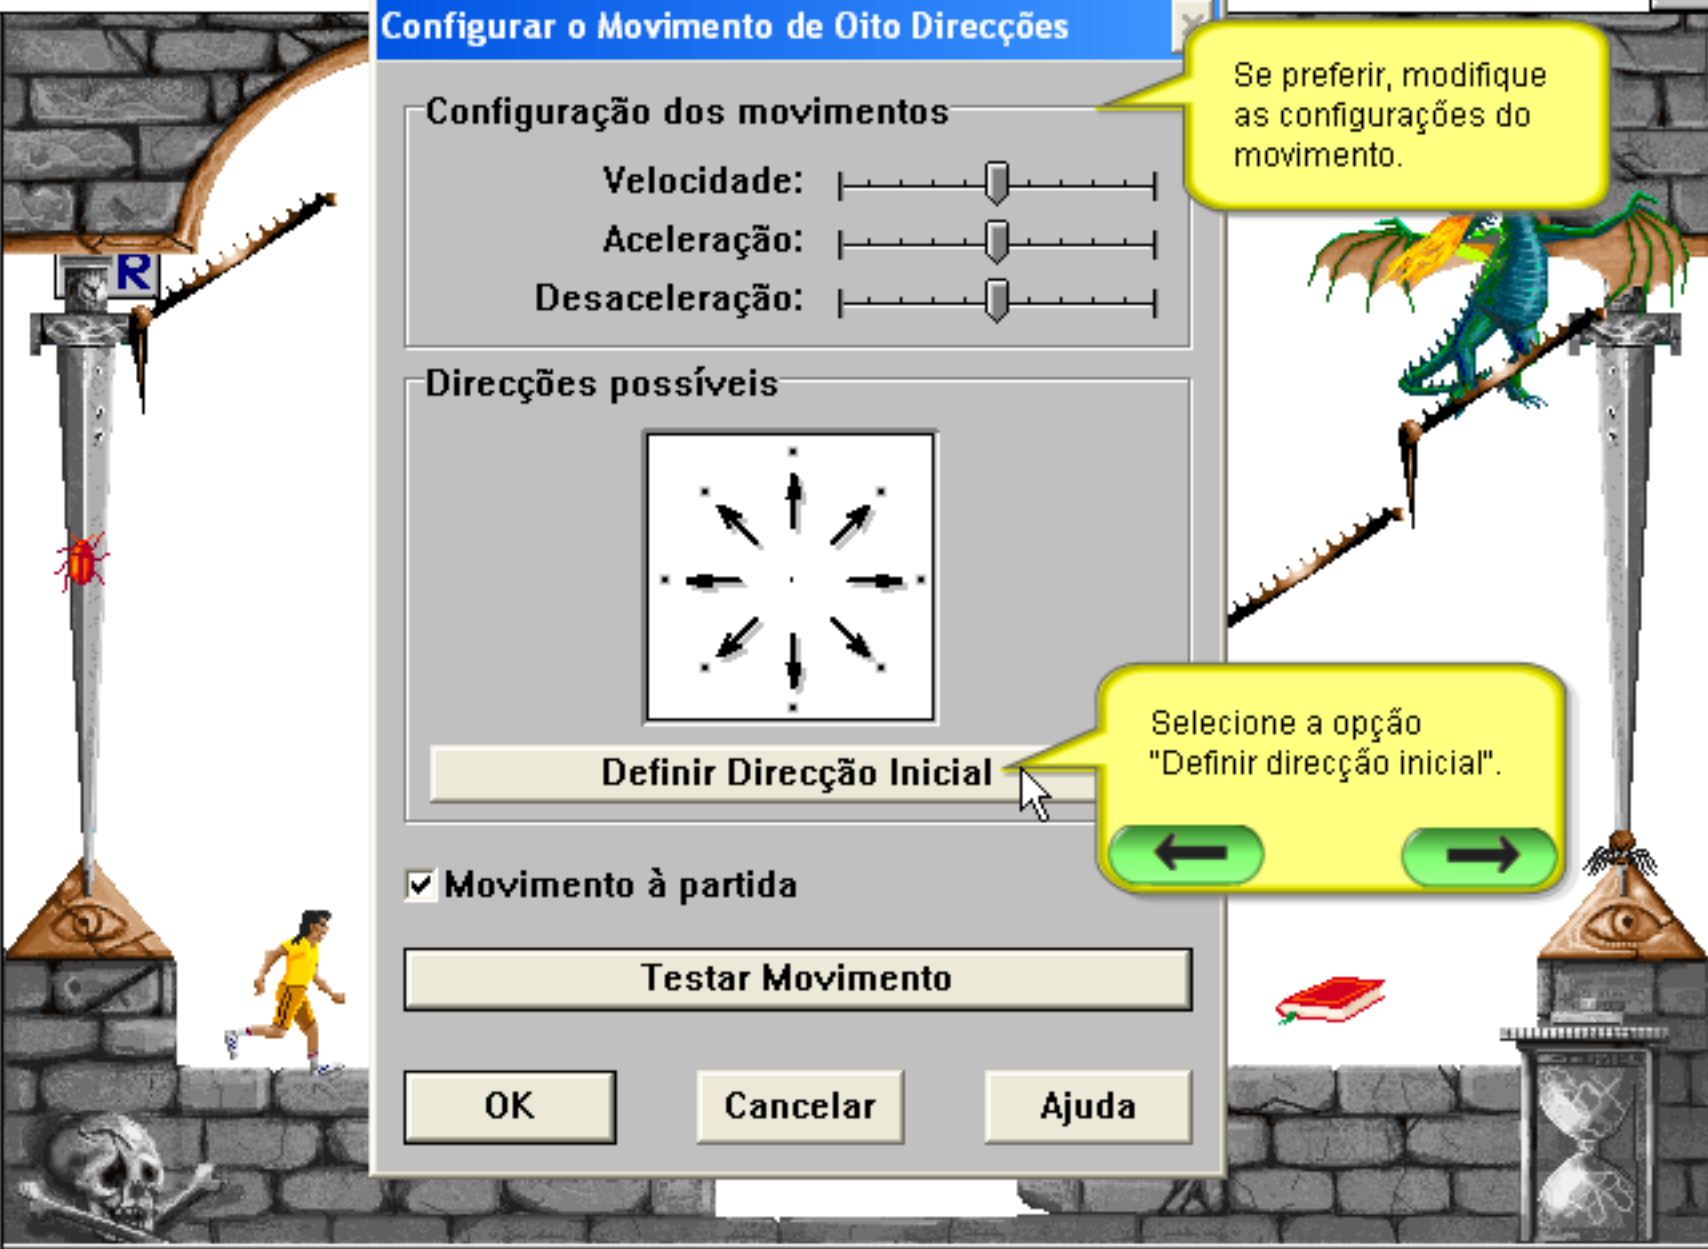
Configurar o Movimento de Oito Direcções

Configuração dos movimentos

Velocidade:

Aceleração:

Desaceleração:

Direcções possíveis

Definir Direcção Inicial

Movimento à partida

Testar Movimento

OK

Cancelar

Ajuda

R

Se preferir, modifique as configurações do movimento.

Selecione a opção "Definir direcção inicial".